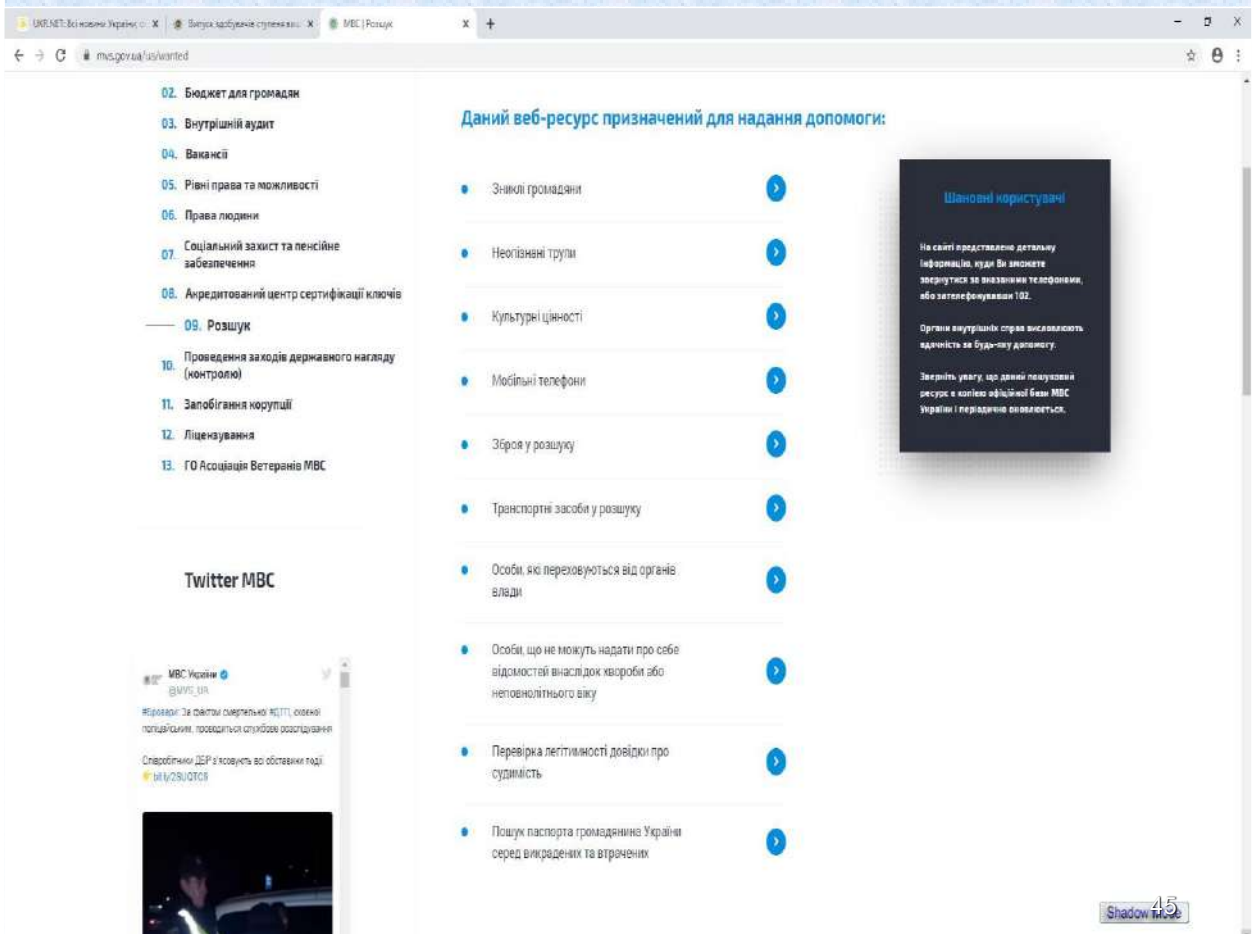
UKR.NET: Всі новини України, о... | Випуск здобувачів ступеня вищ... | МВС | Розшук
mvs.gov.ua/ua/wanted

02. Бюджет для громадян
03. Внутрішній аудит
04. Вакансії
05. Рівні права та можливості
06. Права людини
07. Соціальний захист та пенсійне забезпечення
08. Акредитований центр сертифікації ключів
09. Розшук
10. Проведення заходів державного нагляду (контролю)
11. Запобігання корупції
12. Ліцензування
13. ГО Асоціація Ветеранів МВС

Twitter МВС

МВС України
@MVS_UA
#Ужгород: За фактом смертельної #ДТП, скоєної поліцейським, проводиться службове розслідування

Співробітники ДБР з'ясовують всі обставини події
bit.ly/2BUOTC6

Даний веб-ресурс призначений для надання допомоги:

Зниклі громадяни
Неопізнані трупи
Культурні цінності
Мобільні телефони
Зброя у розшуку
Транспортні засоби у розшуку
Особи, які переховуються від органів влади
Особи, що не можуть надати про себе відомостей внаслідок хвороби або неповнолітнього віку
Перевірка легітимності довідки про судимість
Пошук паспорта громадянина України серед викрадених та втрачених

Шановні користувачі

На сайті представлено детальну інформацію, куди Ви зможете звернутися за вказаними телефонами, або зателефонувавши 102.

Органи внутрішніх справ висловлюють вдячність за будь-яку допомогу.

Зверніть увагу, що даний пошуковий ресурс є копією офіційної бази МВС України і періодично оновлюється.

Shadow mode
45